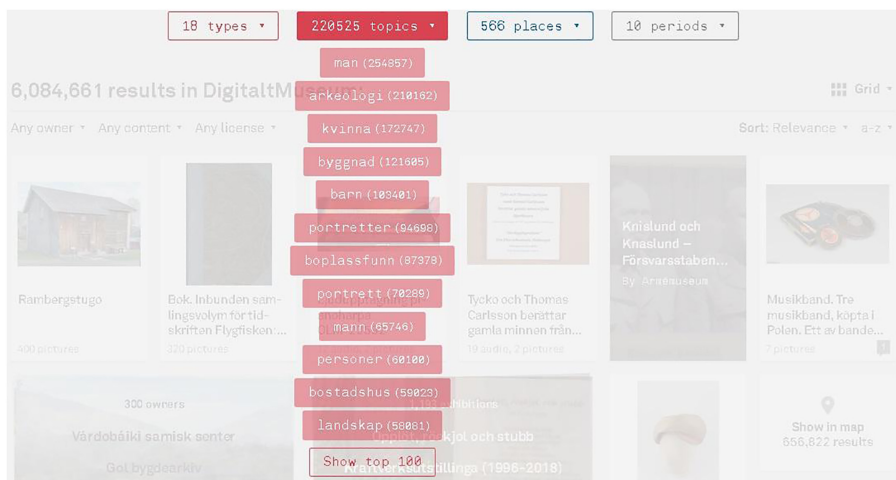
18 types ▾

220525 topics ▾

566 places ▾

10 periods ▾

man (254857)

arkeologi (210162)

kvinna (172747)

byggnad (121605)

barn (103401)

porträtter (94698)

boplassfunn (87378)

porträtt (70289)

mann (65746)

personer (60100)

bostadshus (59023)

landskap (58081)

Show top 100

6,084,661 results in DigitaltMuseum

Grid ▾

Any owner ▾ Any content ▾ Any license ▾

Sort: Relevance ▾ a-z ▾

Rambergstugo

400 pictures

Bok. Inbunden samlingsvolym för tidskriften Flygfisken:...

320 pictures

Tycko och Thomas Carlsson berättar gamla minnen från...

19 audio, 2 pictures

Knialund och Knaslund – Försvarsstaben...

By Armémuseum

Musikband. Tre musikband, köpta i Polen. Ett av bande...

7 pictures

300 owners

Vårdobáiki samisk senter

Gol bygdearkiv

1,193 exhibitions

Opplöt, roskjol och stubb

Show in map

656,822 results